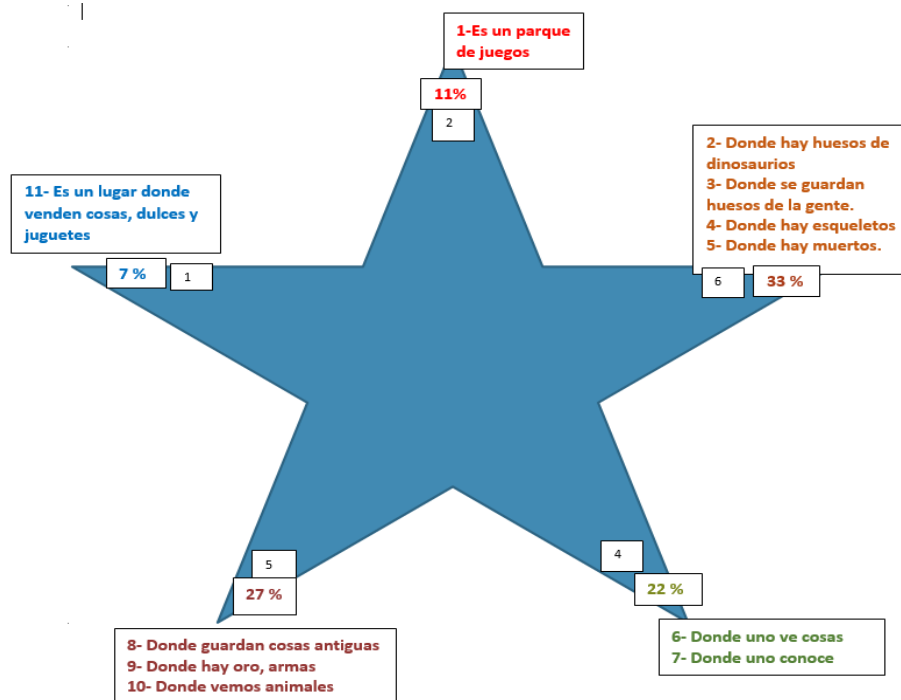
1-Es un parque de juegos

11%

2

2- Donde hay huesos de dinosaurios
3- Donde se guardan huesos de la gente.
4- Donde hay esqueletos
5- Donde hay muertos.

6

33 %

11- Es un lugar donde venden cosas, dulces y juguetes

7 %

1

5

27 %

8- Donde guardan cosas antiguas
9- Donde hay oro, armas
10- Donde vemos animales

4

22 %

6- Donde uno ve cosas
7- Donde uno conoce